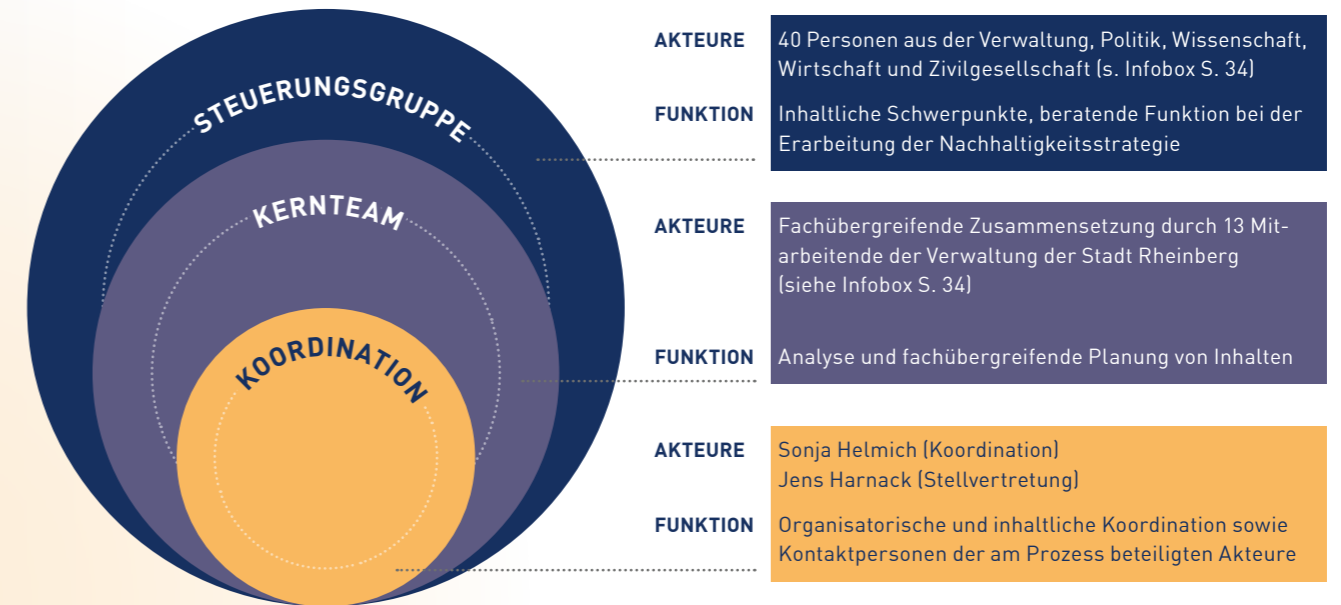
STEUERUNGSGRUPPE

KERNTEAM

KOORDINATION

AKTEURE
40 Personen aus der Verwaltung, Politik, Wissenschaft, Wirtschaft und Zivilgesellschaft (s. Infobox S. 34)

FUNKTION
Inhaltliche Schwerpunkte, beratende Funktion bei der Erarbeitung der Nachhaltigkeitsstrategie

AKTEURE
Fachübergreifende Zusammensetzung durch 13 Mitarbeitende der Verwaltung der Stadt Rheinberg (siehe Infobox S. 34)

FUNKTION
Analyse und fachübergreifende Planung von Inhalten

AKTEURE
Sonja Helmich (Koordination)
Jens Harnack (Stellvertretung)

FUNKTION
Organisatorische und inhaltliche Koordination sowie Kontaktpersonen der am Prozess beteiligten Akteure